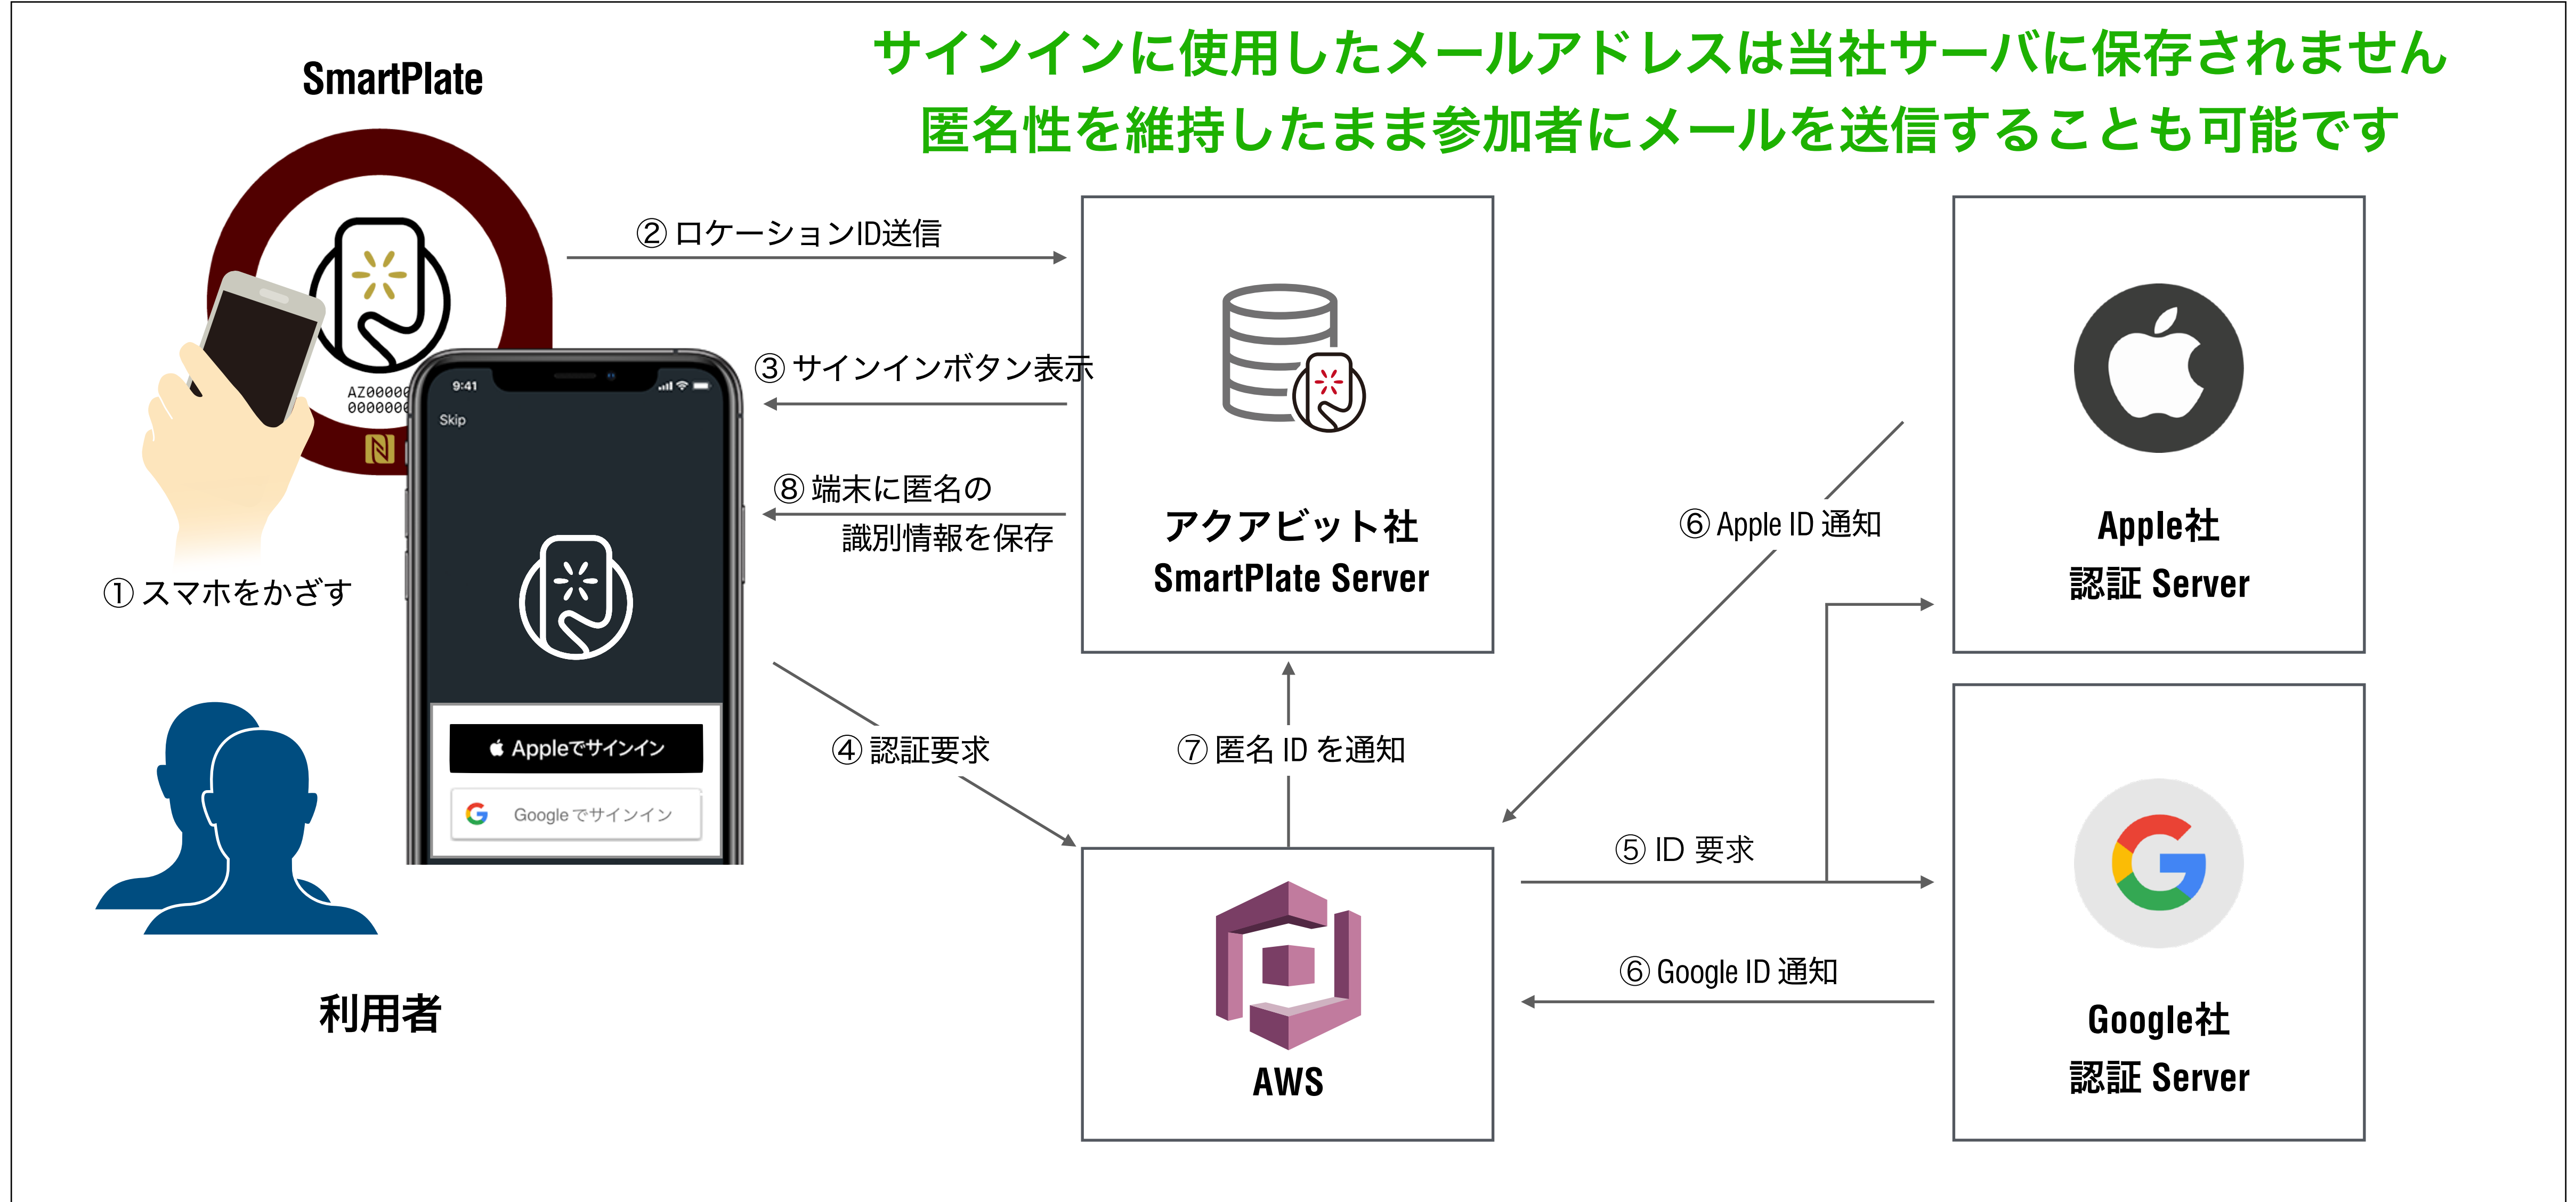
SmartPlate

サインインに使用したメールアドレスは当社サーバに保存されません
匿名性を維持したまま参加者にメールを送信することも可能です

AZ0000
000000

9:41
Skip

Appleでサインイン
Googleでサインイン

① スマホをかざす

② ロケーションID送信

③ サインインボタン表示

⑧ 端末に匿名の識別情報を保存

④ 認証要求

アクアビット社
SmartPlate Server

⑦ 匿名 ID を通知

⑥ Apple ID 通知

Apple社
認証 Server

⑤ ID 要求

⑥ Google ID 通知

AWS

Google社
認証 Server

利用者